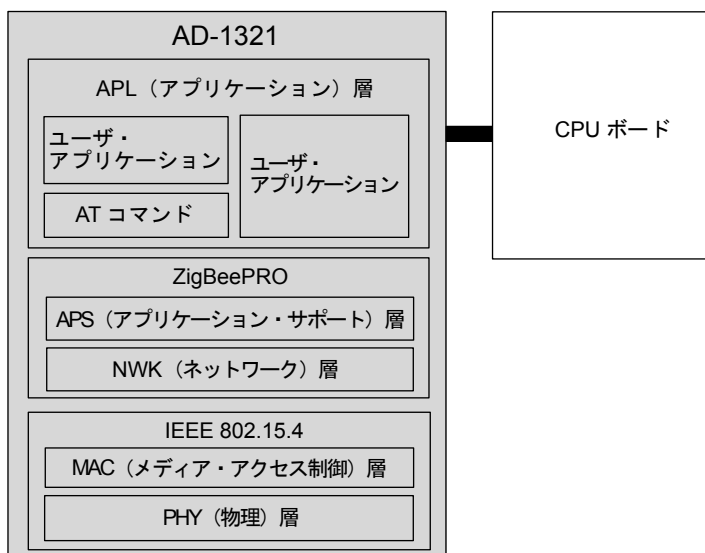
AD-1321

APL（アプリケーション）層

ユーザ・
アプリケーション

ユーザ・
アプリケーション

AT コマンド

ZigBeePRO

APS（アプリケーション・サポート）層

NWK（ネットワーク）層

IEEE 802.15.4

MAC（メディア・アクセス制御）層

PHY（物理）層

CPU ボード